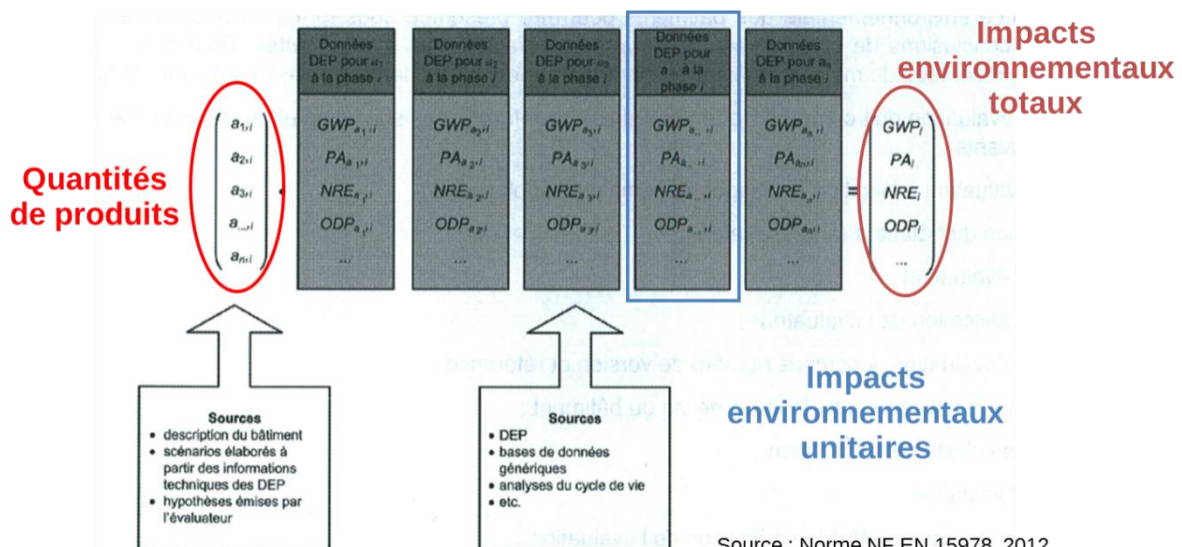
Impacts environnementaux totaux

Quantités de produits

$a_{1,i}$
$a_{2,i}$
$a_{3,i}$
$a_{...,i}$
$a_{n,i}$

Données DEP pour $a_1$ à la phase $i$
$GWP_{a_1,i}$
$PA_{a_1,i}$
$NRE_{a_1,i}$
$ODP_{a_1,i}$
...

Données DEP pour $a_2$ à la phase $i$
$GWP_{a_2,i}$
$PA_{a_2,i}$
$NRE_{a_2,i}$
$ODP_{a_2,i}$
...

Données DEP pour $a_3$ à la phase $i$
$GWP_{a_3,i}$
$PA_{a_3,i}$
$NRE_{a_3,i}$
$ODP_{a_3,i}$
...

Données DEP pour $a_{...}$ à la phase $i$
$GWP_{a_{...},i}$
$PA_{a_{...},i}$
$NRE_{a_{...},i}$
$ODP_{a_{...},i}$
...

Données DEP pour $a_n$ à la phase $i$
$GWP_{a_n,i}$
$PA_{a_n,i}$
$NRE_{a_n,i}$
$ODP_{a_n,i}$
...

=

$GWP_i$
$PA_i$
$NRE_i$
$ODP_i$
...

Sources
• description du bâtiment
• scénarios élaborés à partir des informations techniques des DEP
• hypothèses émises par l'évaluateur

Sources
• DEP
• bases de données génériques
• analyses du cycle de vie
• etc.

Impacts environnementaux unitaires

Source : Norme NF EN 15978, 2012